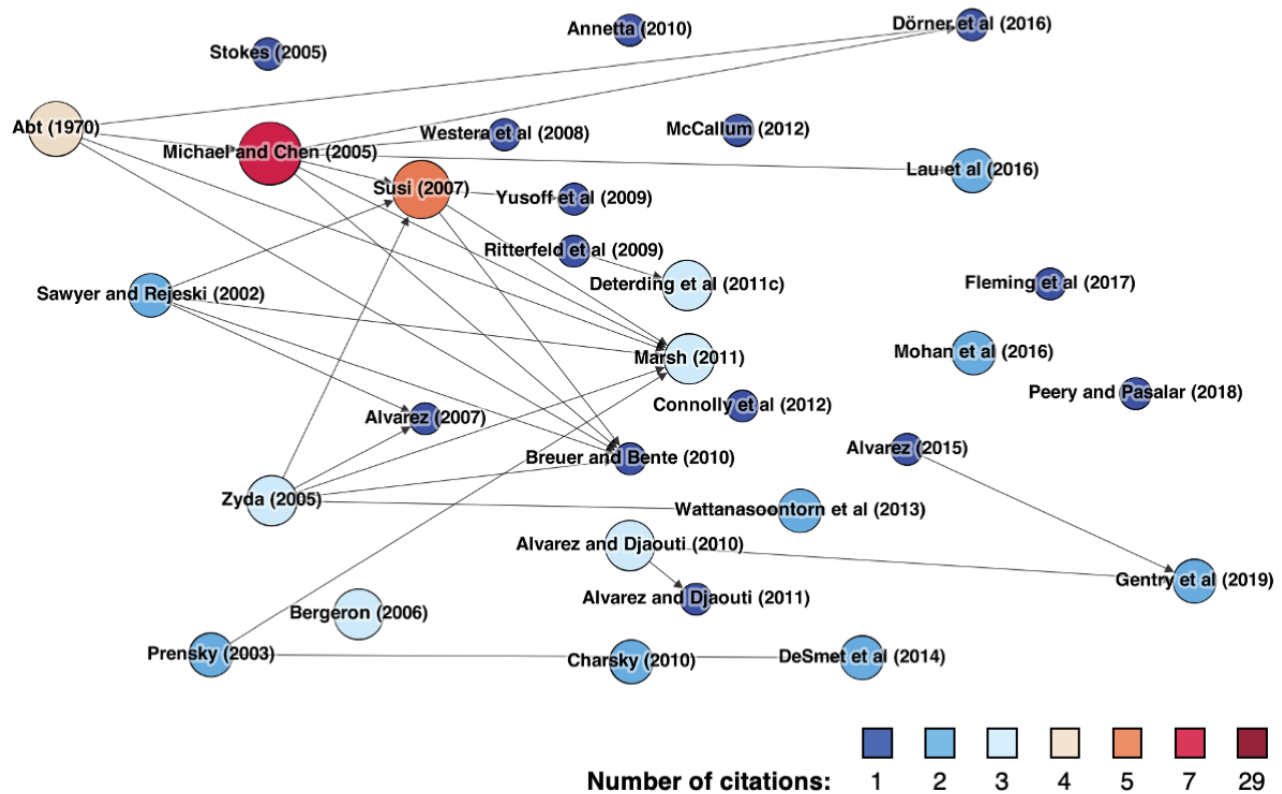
Annetta (2010)

Dörner et al (2016)

Stokes (2005)

Abt (1970)

Michael and Chen (2005)

Westera et al (2008)

McCallum (2012)

Lau et al (2016)

Susi (2007)

Yusoff et al (2009)

Ritterfeld et al (2009)

Deterding et al (2011c)

Fleming et al (2017)

Sawyer and Rejeski (2002)

Marsh (2011)

Mohan et al (2016)

Peery and Pasalar (2018)

Alvarez (2007)

Connolly et al (2012)

Alvarez (2015)

Breuer and Bente (2010)

Zyda (2005)

Wattanasoontorn et al (2013)

Alvarez and Djaouti (2010)

Gentry et al (2019)

Alvarez and Djaouti (2011)

Bergeron (2006)

Prensky (2003)

Charsky (2010)

DeSmet et al (2014)

Number of citations: 1 2 3 4 5 7 29